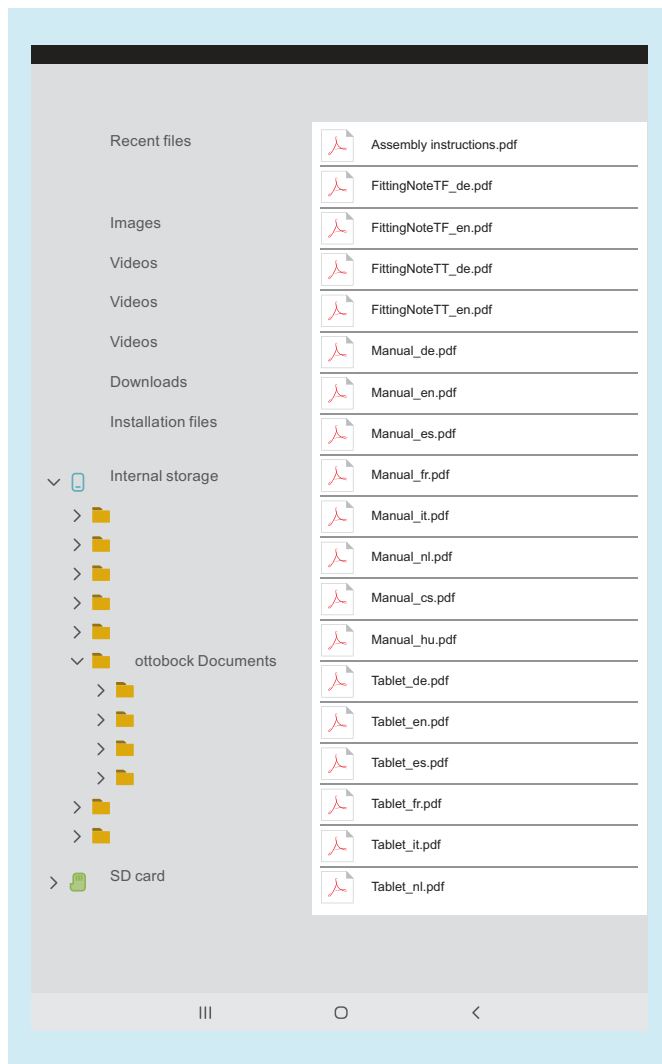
Recent files

Images

Videos

Videos

Videos

Downloads

Installation files

Internal storage

ottobock Documents

SD card

Assembly instructions.pdf

FittingNoteTF_de.pdf

FittingNoteTF_en.pdf

FittingNoteTT_de.pdf

FittingNoteTT_en.pdf

Manual_de.pdf

Manual_en.pdf

Manual_es.pdf

Manual_fr.pdf

Manual_it.pdf

Manual_nl.pdf

Manual_cs.pdf

Manual_hu.pdf

Tablet_de.pdf

Tablet_en.pdf

Tablet_es.pdf

Tablet_fr.pdf

Tablet_it.pdf

Tablet_nl.pdf